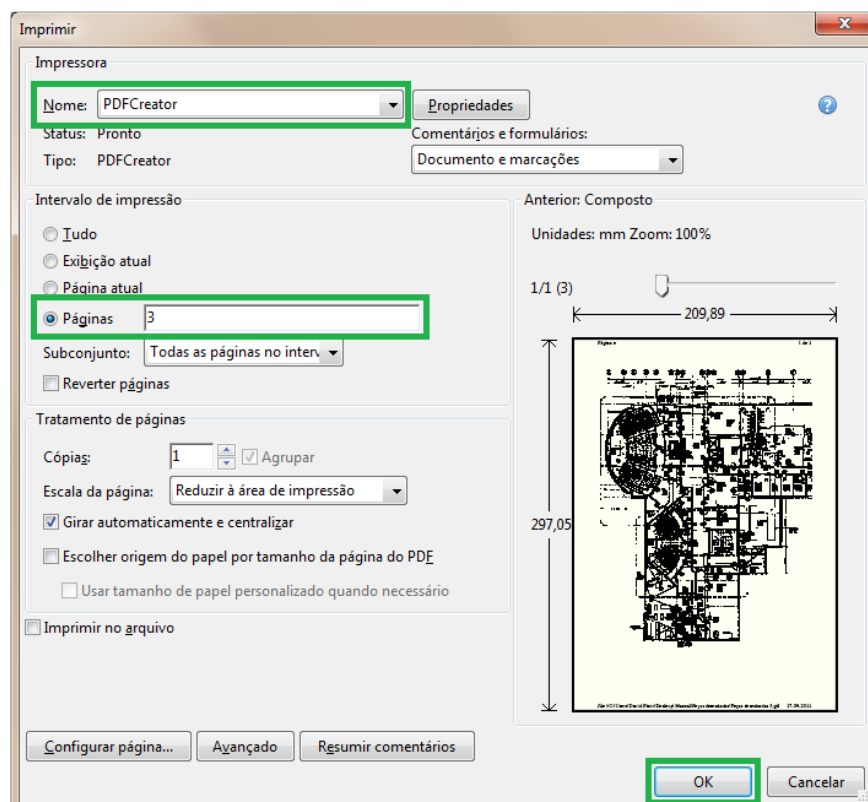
Imprimir

Impressora

Nome: PDFCreator

Propriedades

Status: Pronto

Tipo: PDFCreator

Comentários e formulários:

Documento e marcações

Intervalo de impressão

Tudo

Exibição atual

Página atual

Páginas 3

Subconjunto: Todas as páginas no interv

Reverter páginas

Tratamento de páginas

Cópias: 1

Agrupar

Escala da página: Reduzir à área de impressão

Girar automaticamente e centralizar

Escolher origem do papel por tamanho da página do PDF

Usar tamanho de papel personalizado quando necessário

Imprimir no arquivo

Anterior: Composto

Unidades: mm Zoom: 100%

1/1 (3)

209,89

297,05

Configurar página...

Avançado

Resumir comentários

OK

Cancelar